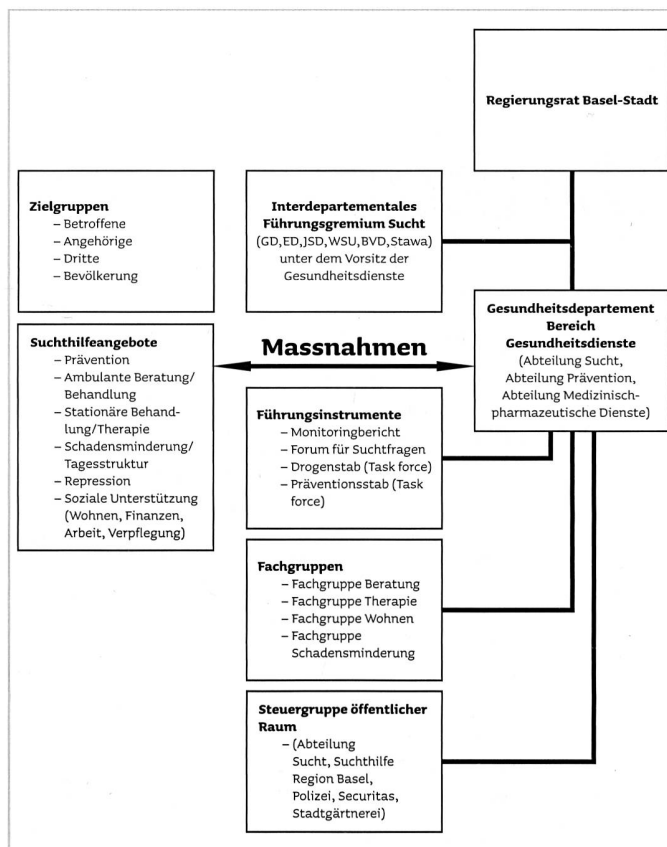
Regierungsrat Basel-Stadt

Zielgruppen
– Betroffene
– Angehörige
– Dritte
– Bevölkerung

Interdepartementales Führungsgremium Sucht
(GD, ED, JSD, WSU, BVD, Stawa) unter dem Vorsitz der Gesundheitsdienste

Gesundheitsdepartement
Bereich
Gesundheitsdienste
(Abteilung Sucht, Abteilung Prävention, Abteilung Medizinisch-pharmazeutische Dienste)

Suchthilfeangebote
– Prävention
– Ambulante Beratung/ Behandlung
– Stationäre Behandlung/Therapie
– Schadensminderung/ Tagesstruktur
– Repression
– Soziale Unterstützung (Wohnen, Finanzen, Arbeit, Verpflegung)

Massnahmen

Führungsinstrumente
– Monitoringbericht
– Forum für Suchtfragen
– Drogenstab (Task force)
– Präventionsstab (Task force)

Fachgruppen
– Fachgruppe Beratung
– Fachgruppe Therapie
– Fachgruppe Wohnen
– Fachgruppe Schadensminderung

Steuergruppe öffentlicher Raum
– (Abteilung Sucht, Suchthilfe Region Basel, Polizei, Securitas, Stadtgärtnerei)